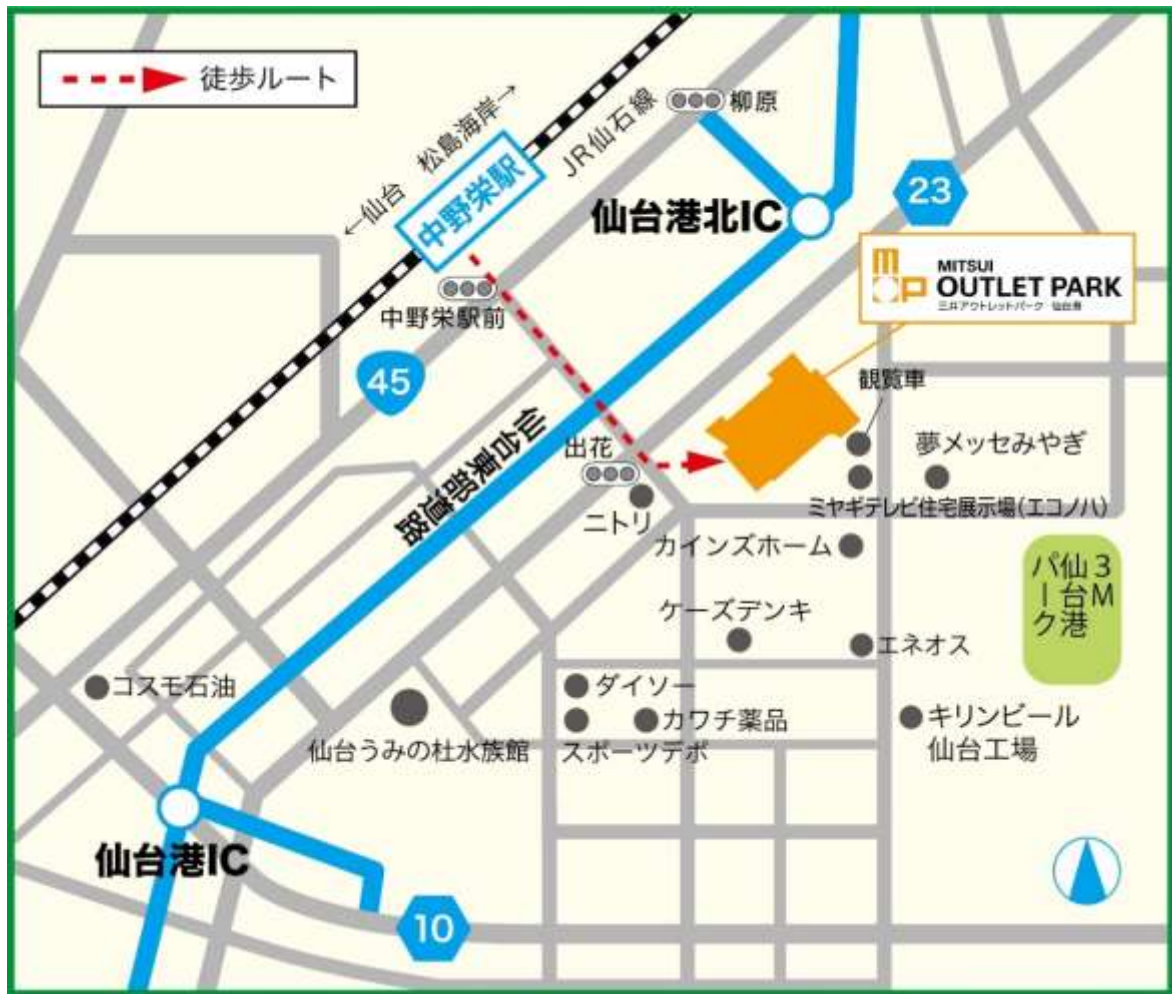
徒歩ルート

松島海岸→
←仙台
中野栄駅
JR仙石線
柳原
仙台港北IC
23
MITSUI OUTLET PARK
三井アウトレットパーク 仙台港
中野栄駅前
45
仙台東部道路
観覧車
出花
夢メッセみやぎ
ニトリ
ミヤギテレビ住宅展示場(エコノハ)
カインズホーム
3M仙台港パーク
ケーズデンキ
エネオス
コスモ石油
ダイソー
カワチ薬品
キリンビール仙台工場
仙台うみの杜水族館
スポーツデポ
仙台港IC
10